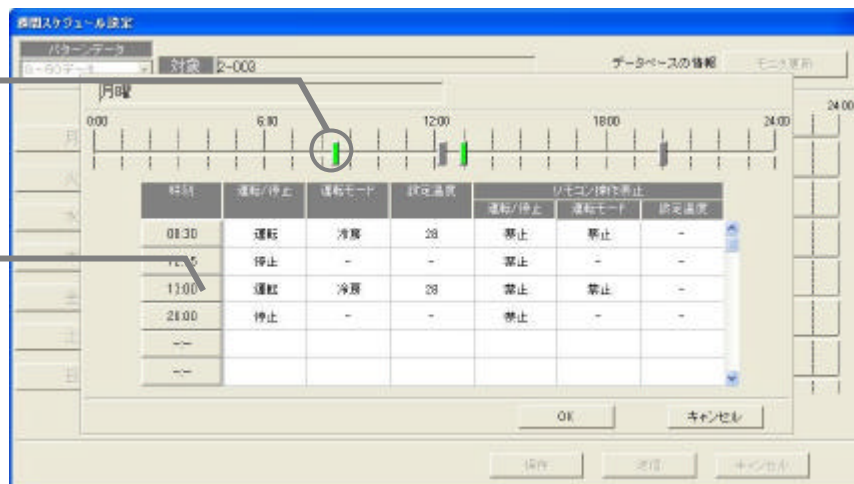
週間スケジュール設定

パターンデータ

対象 2-003

データベースの情報

モニタ更新

月曜

0:00 6:00 12:00 18:00 24:00

24:00

月

火

水

木

金

土

日

| 時刻 | 運転/停止 | 運転モード | 設定温度 | リモコン操作禁止 運転/停止 | 運転モード | 設定温度 |
|---|---|---|---|---|---|---|
| 08:30 | 運転 | 冷房 | 28 | 禁止 | 禁止 | - |
| 12:15 | 停止 | - | - | 禁止 | - | - |
| 13:00 | 運転 | 冷房 | 28 | 禁止 | 禁止 | - |
| 21:00 | 停止 | - | - | 禁止 | - | - |
| --:-- | | | | | | |
| --:-- | | | | | | |

OK

キャンセル

操作

送信

キャンセル